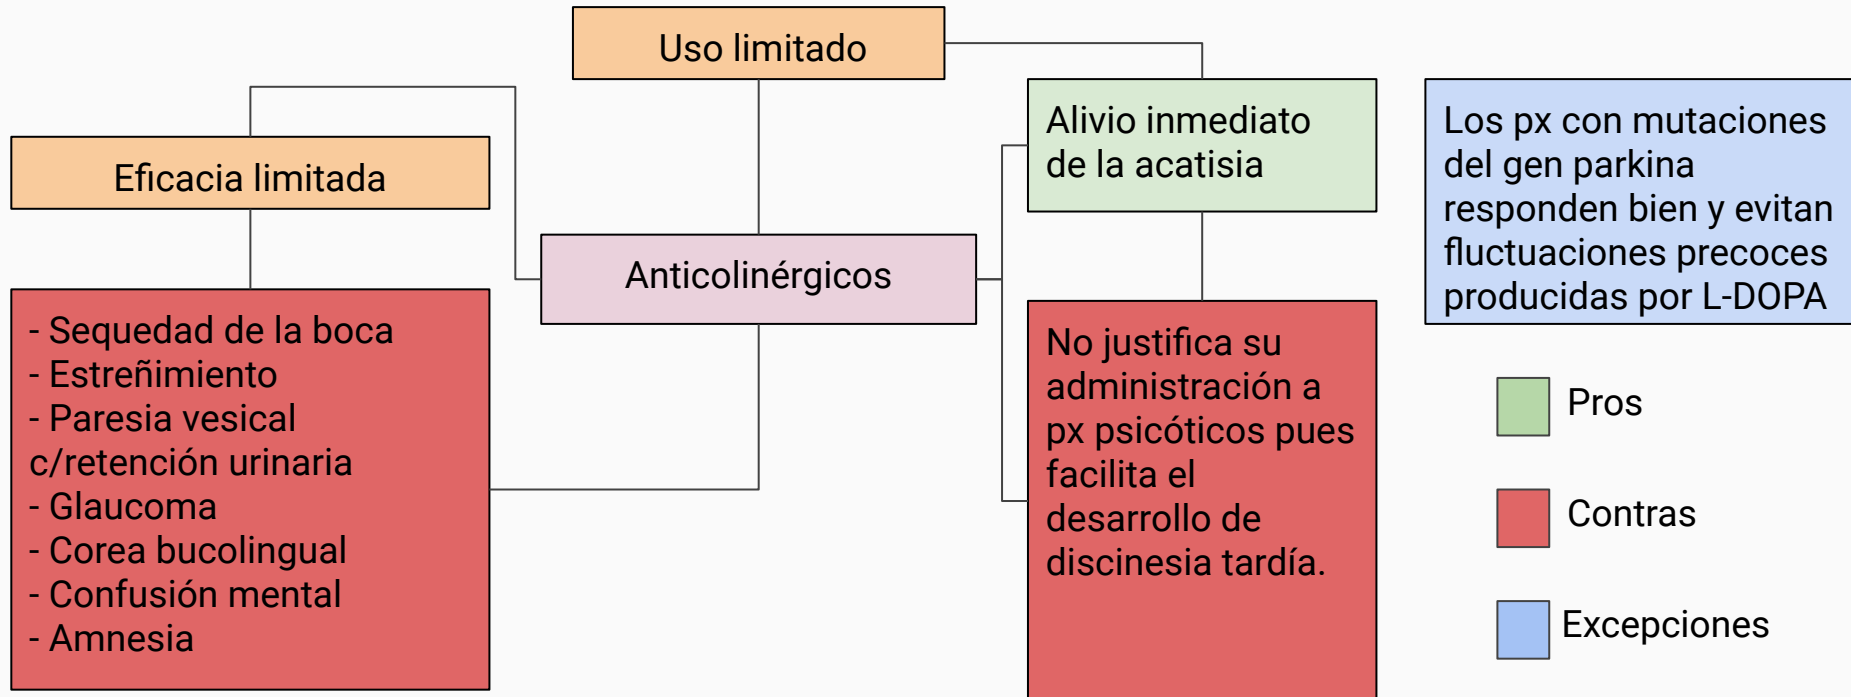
Uso limitado

Eficacia limitada

Anticolinérgicos

Alivio inmediato de la acatisia

Los px con mutaciones del gen parkina responden bien y evitan fluctuaciones precoces producidas por L-DOPA

- Sequedad de la boca
- Estreñimiento
- Paresia vesical c/retención urinaria
- Glaucoma
- Corea bucolingual
- Confusión mental
- Amnesia

No justifica su administración a px psicóticos pues facilita el desarrollo de discinesia tardía.

Pros

Contras

Excepciones